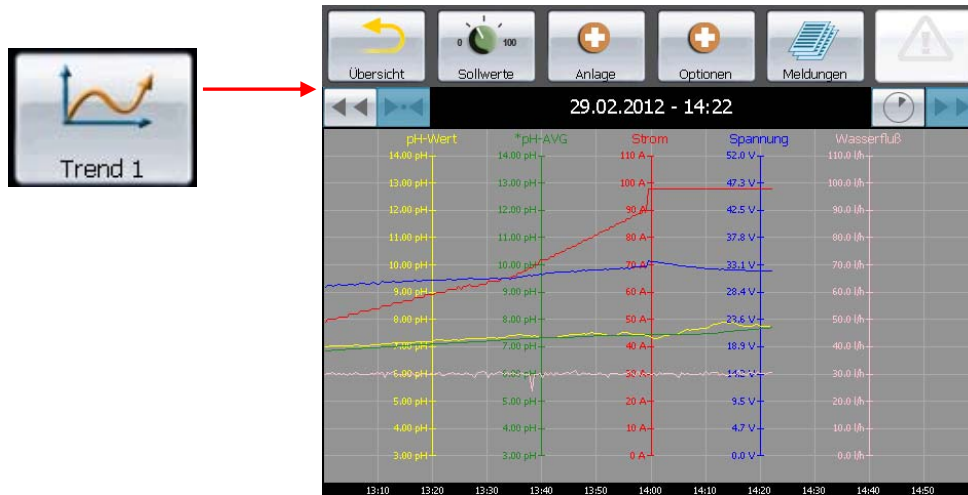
Trend 1

Übersicht
0 100
Sollwerte
Anlage
Optionen
Meldungen

29.02.2012 - 14:22

| pH-Wert | *pH-AVG | Strom | Spannung | Wasserfluß |
|---|---|---|---|---|
| 14.00 pH | 14.00 pH | 110 A | 52.0 V | 110.0 l/h |
| 13.00 pH | 13.00 pH | 100 A | 47.3 V | 100.0 l/h |
| 12.00 pH | 12.00 pH | 90 A | 42.5 V | 90.0 l/h |
| 11.00 pH | 11.00 pH | 80 A | 37.8 V | 80.0 l/h |
| 10.00 pH | 10.00 pH | 70 A | 33.1 V | 70.0 l/h |
| 9.00 pH | 9.00 pH | 60 A | 28.4 V | 60.0 l/h |
| 8.00 pH | 8.00 pH | 50 A | 23.6 V | 50.0 l/h |
| 7.00 pH | 7.00 pH | 40 A | 18.9 V | 40.0 l/h |
| 6.00 pH | 6.00 pH | 30 A | 14.2 V | 30.0 l/h |
| 5.00 pH | 5.00 pH | 20 A | 9.5 V | 20.0 l/h |
| 4.00 pH | 4.00 pH | 10 A | 4.7 V | 10.0 l/h |
| 3.00 pH | 3.00 pH | 0 A | 0.0 V | 0.0 l/h |

13:10 13:20 13:30 13:40 13:50 14:00 14:10 14:20 14:30 14:40 14:50